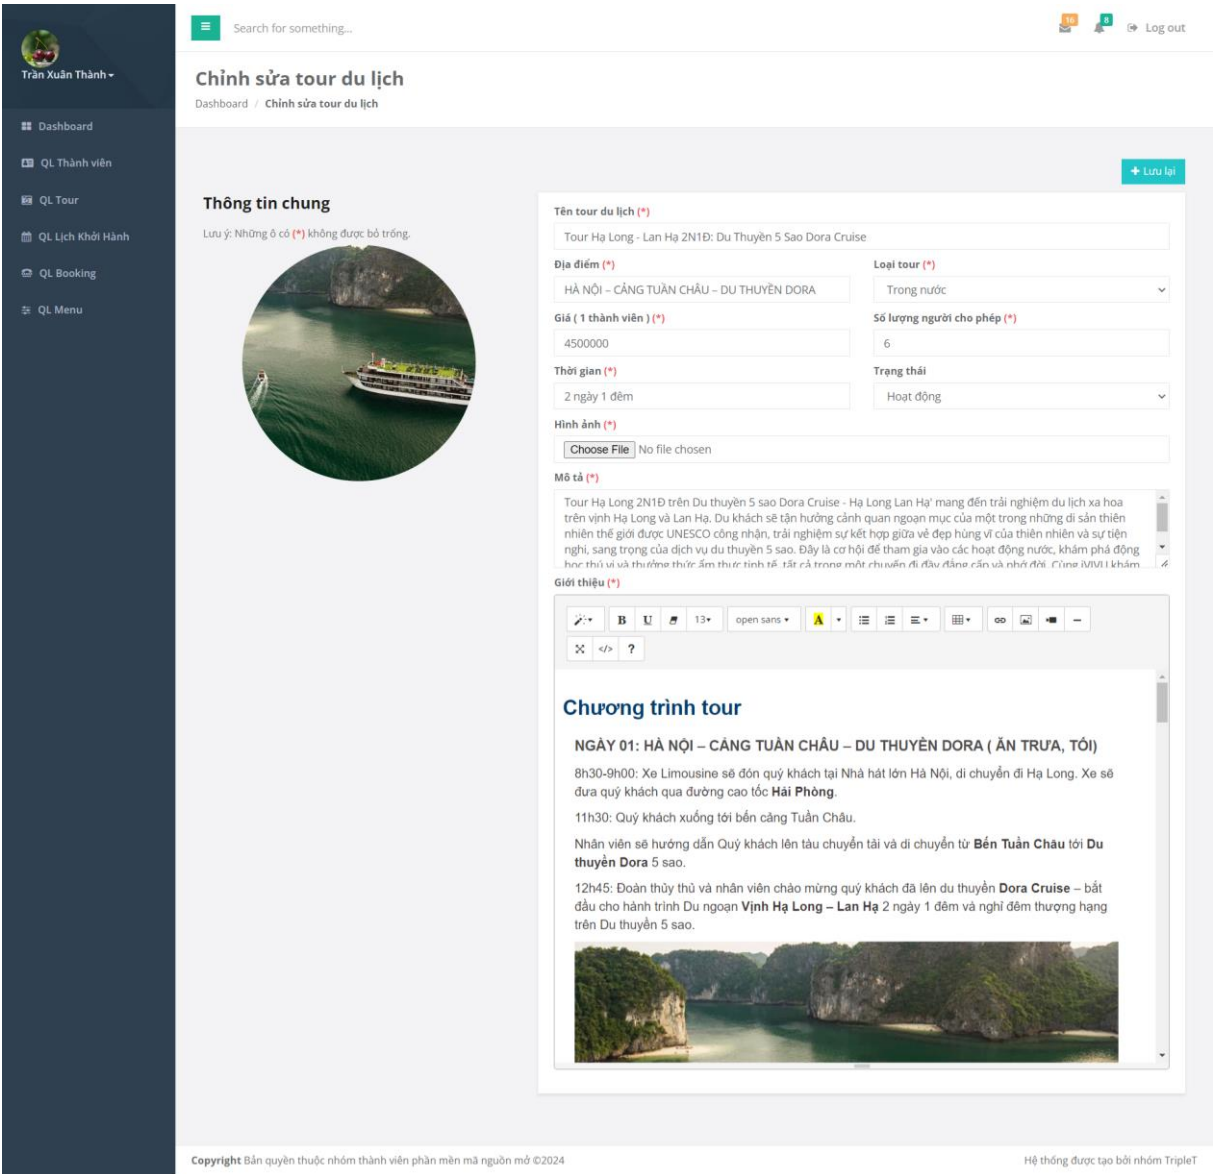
Trần Xuân Thành ▾

Dashboard
QL Thành viên
QL Tour
QL Lịch Khởi Hành
QL Booking
QL Menu

Search for something...

16 8 Log out

Chỉnh sửa tour du lịch

Dashboard / Chỉnh sửa tour du lịch

+ Lưu lại

Thông tin chung

Lưu ý: Những ô có (*) không được bỏ trống.

Tên tour du lịch (*)
Tour Hạ Long - Lan Hạ 2N1Đ: Du Thuyền 5 Sao Dora Cruise

Địa điểm (*)
HÀ NỘI – CẢNG TUẦN CHÂU – DU THUYỀN DORA

Loại tour (*)
Trong nước

Giá ( 1 thành viên ) (*)
4500000

Số lượng người cho phép (*)
6

Thời gian (*)
2 ngày 1 đêm

Trạng thái
Hoạt động

Hình ảnh (*)
Choose File No file chosen

Mô tả (*)
Tour Hạ Long 2N1Đ trên Du thuyền 5 sao Dora Cruise - Hạ Long Lan Hạ' mang đến trải nghiệm du lịch xa hoa trên vịnh Hạ Long và Lan Hạ. Du khách sẽ tận hưởng cảnh quan ngoạn mục của một trong những di sản thiên nhiên thế giới được UNESCO công nhận, trải nghiệm sự kết hợp giữa vẻ đẹp hùng vĩ của thiên nhiên và sự tiện nghi, sang trọng của dịch vụ du thuyền 5 sao. Đây là cơ hội để tham gia vào các hoạt động nước, khám phá động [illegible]

Giới thiệu (*)

B U 13 open sans A

Chương trình tour

NGÀY 01: HÀ NỘI – CẢNG TUẦN CHÂU – DU THUYỀN DORA ( ĂN TRƯA, TỐI)

8h30-9h00: Xe Limousine sẽ đón quý khách tại Nhà hát lớn Hà Nội, di chuyển đi Hạ Long. Xe sẽ đưa quý khách qua đường cao tốc Hải Phòng.

11h30: Quý khách xuống tới bến cảng Tuần Châu.

Nhân viên sẽ hướng dẫn Quý khách lên tàu chuyển tải và di chuyển từ Bến Tuần Châu tới Du thuyền Dora 5 sao.

12h45: Đoàn thủy thủ và nhân viên chào mừng quý khách đã lên du thuyền Dora Cruise – bắt đầu cho hành trình Du ngoạn Vịnh Hạ Long – Lan Hạ 2 ngày 1 đêm và nghỉ đêm thượng hạng trên Du thuyền 5 sao.

Copyright Bản quyền thuộc nhóm thành viên phần mềm mã nguồn mở ©2024

Hệ thống được tạo bởi nhóm TripleT